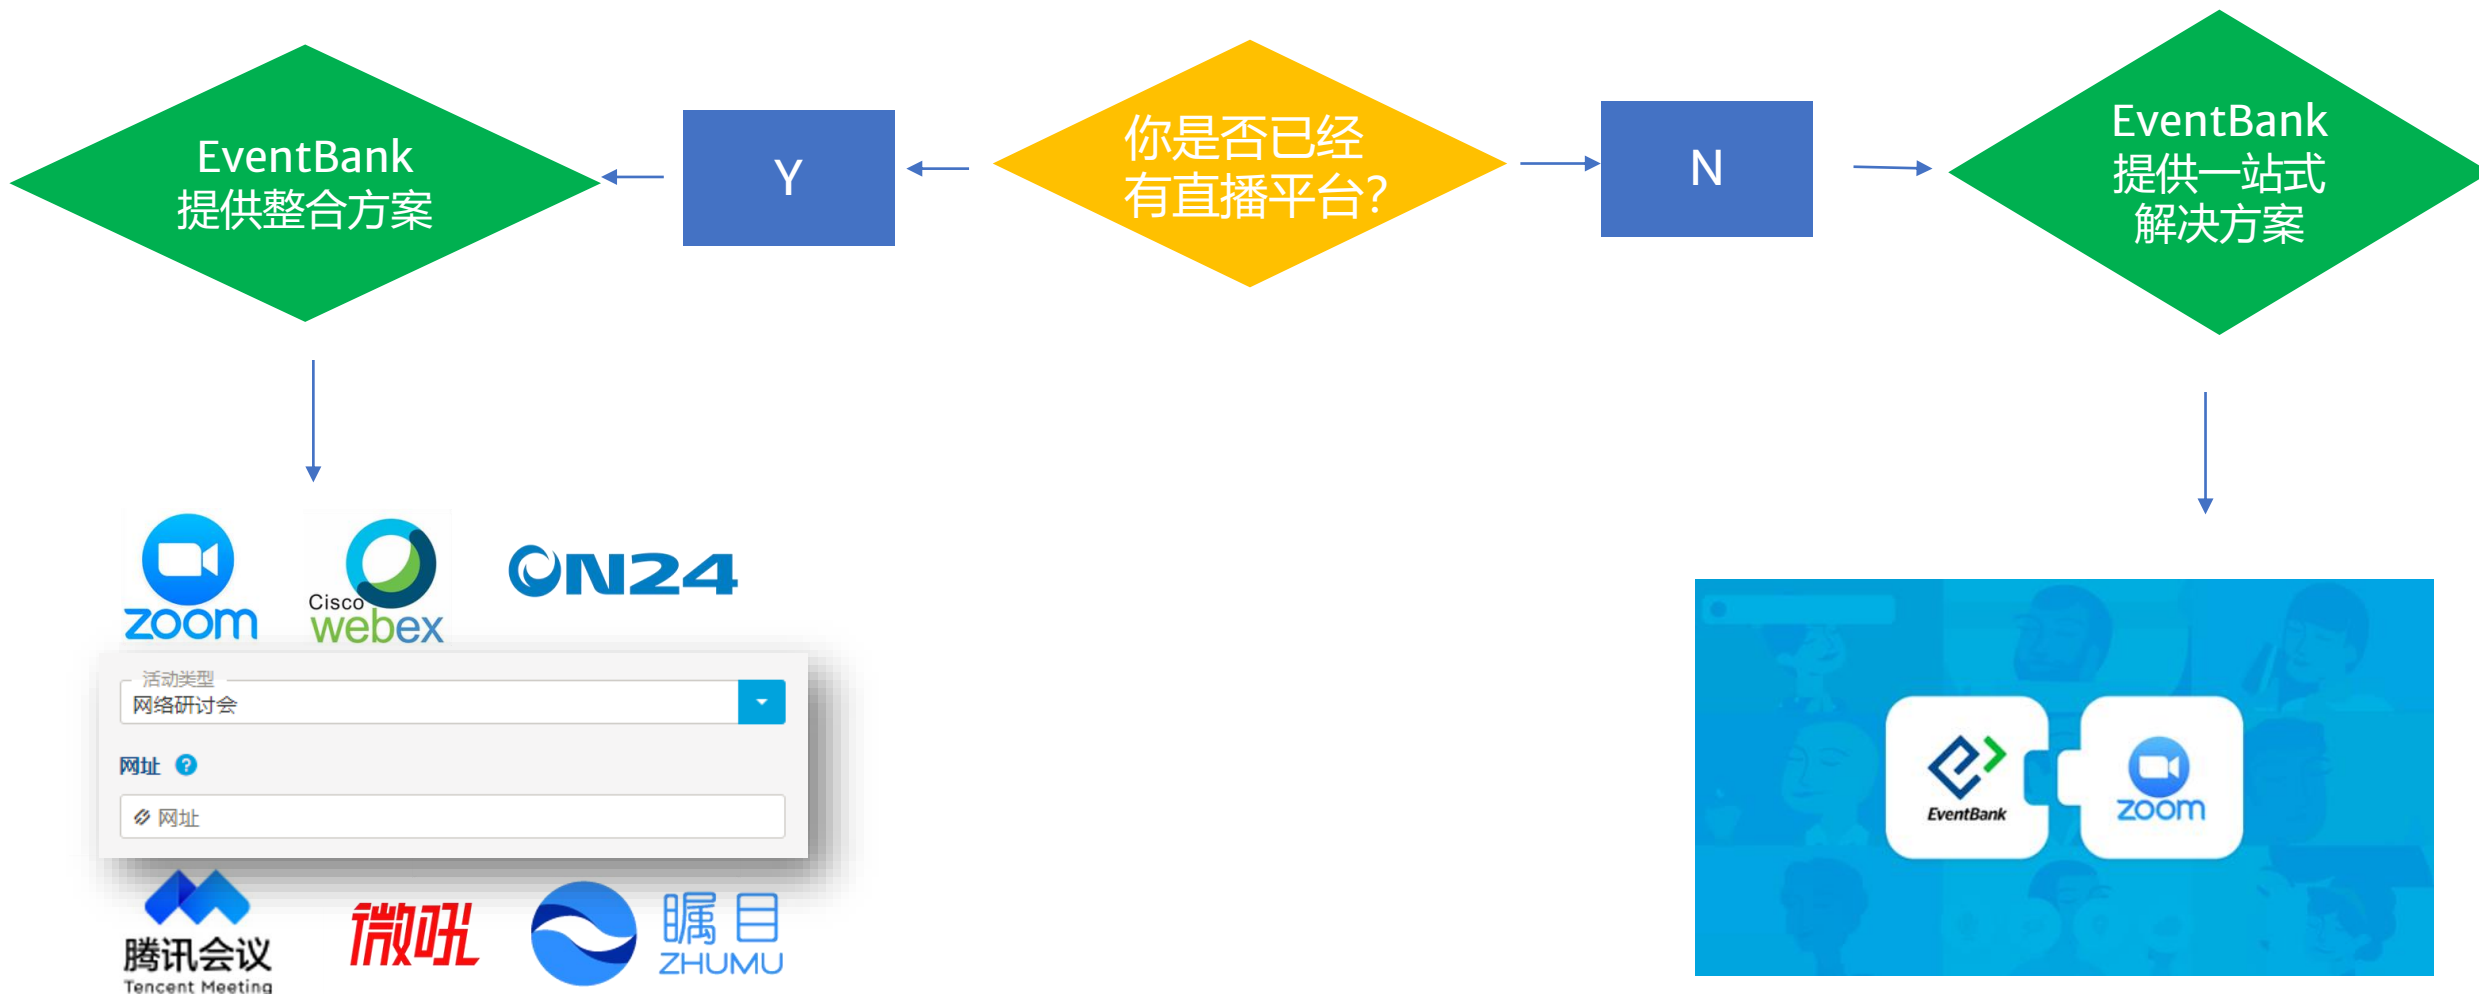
EventBank
提供整合方案

Y

你是否已经
有直播平台?

N

EventBank
提供一站式
解决方案

zoom

Cisco
webex

ON24

活动类型
网络研讨会

网址

网址

腾讯会议
Tencent Meeting

微吼

瞩目
ZHUMU

EventBank

zoom